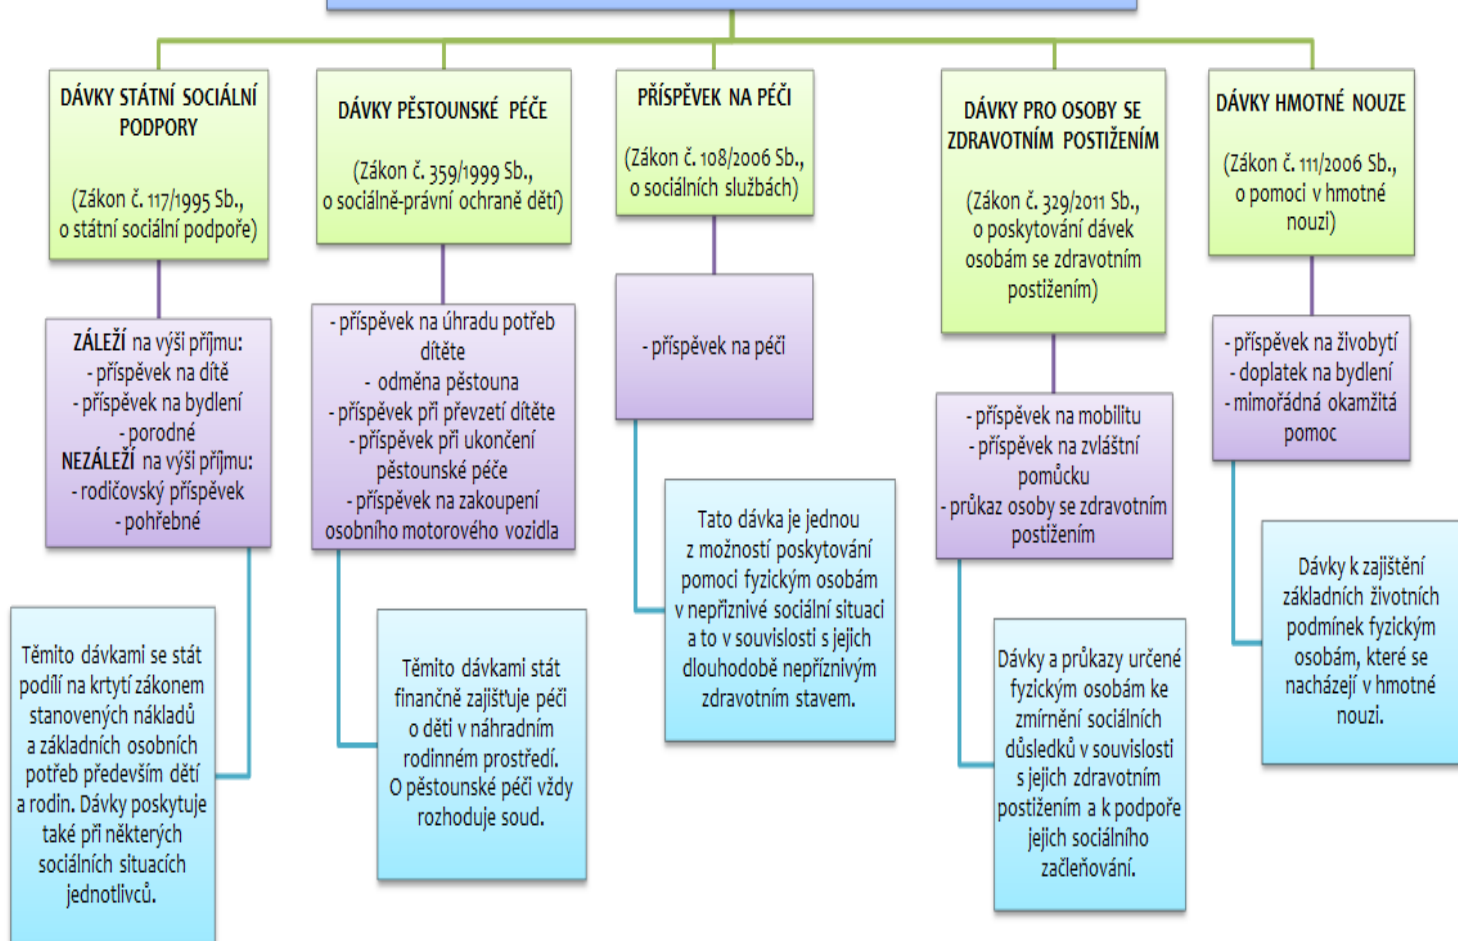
DÁVKY STÁTNÍ SOCIÁLNÍ PODPORY

(Zákon č. 117/1995 Sb., o státní sociální podpoře)

ZÁLEŽÍ na výši příjmu:
- příspěvek na dítě
- příspěvek na bydlení
- porodné
NEZÁLEŽÍ na výši příjmu:
- rodičovský příspěvek
- pohřebné

Těmito dávkami se stát podílí na krytí zákonem stanovených nákladů a základních osobních potřeb především dětí a rodin. Dávky poskytuje také při některých sociálních situacích jednotlivců.

DÁVKY PĚSTOUNSKÉ PÉČE

(Zákon č. 359/1999 Sb., o sociálně-právní ochraně dětí)

- příspěvek na úhradu potřeb dítěte
- odměna pěstouna
- příspěvek při převzetí dítěte
- příspěvek při ukončení pěstounské péče
- příspěvek na zakoupení osobního motorového vozidla

Těmito dávkami stát finančně zajišťuje péči o děti v náhradním rodinném prostředí. O pěstounské péči vždy rozhoduje soud.

PŘÍSPĚVEK NA PÉČI

(Zákon č. 108/2006 Sb., o sociálních službách)

- příspěvek na péči

Tato dávka je jednou z možností poskytování pomoci fyzickým osobám v nepříznivé sociální situaci a to v souvislosti s jejich dlouhodobě nepříznivým zdravotním stavem.

DÁVKY PRO OSOBY SE ZDRAVOTNÍM POSTIŽENÍM

(Zákon č. 329/2011 Sb., o poskytování dávek osobám se zdravotním postižením)

- příspěvek na mobilitu
- příspěvek na zvláštní pomůcku
- průkaz osoby se zdravotním postižením

Dávky a průkazy určené fyzickým osobám ke zmírnění sociálních důsledků v souvislosti s jejich zdravotním postižením a k podpoře jejich sociálního začleňování.

DÁVKY HMOTNÉ NOUZE

(Zákon č. 111/2006 Sb., o pomoci v hmotné nouzi)

- příspěvek na živobytí
- doplatek na bydlení
- mimořádná okamžitá pomoc

Dávky k zajištění základních životních podmínek fyzickým osobám, které se nacházejí v hmotné nouzi.